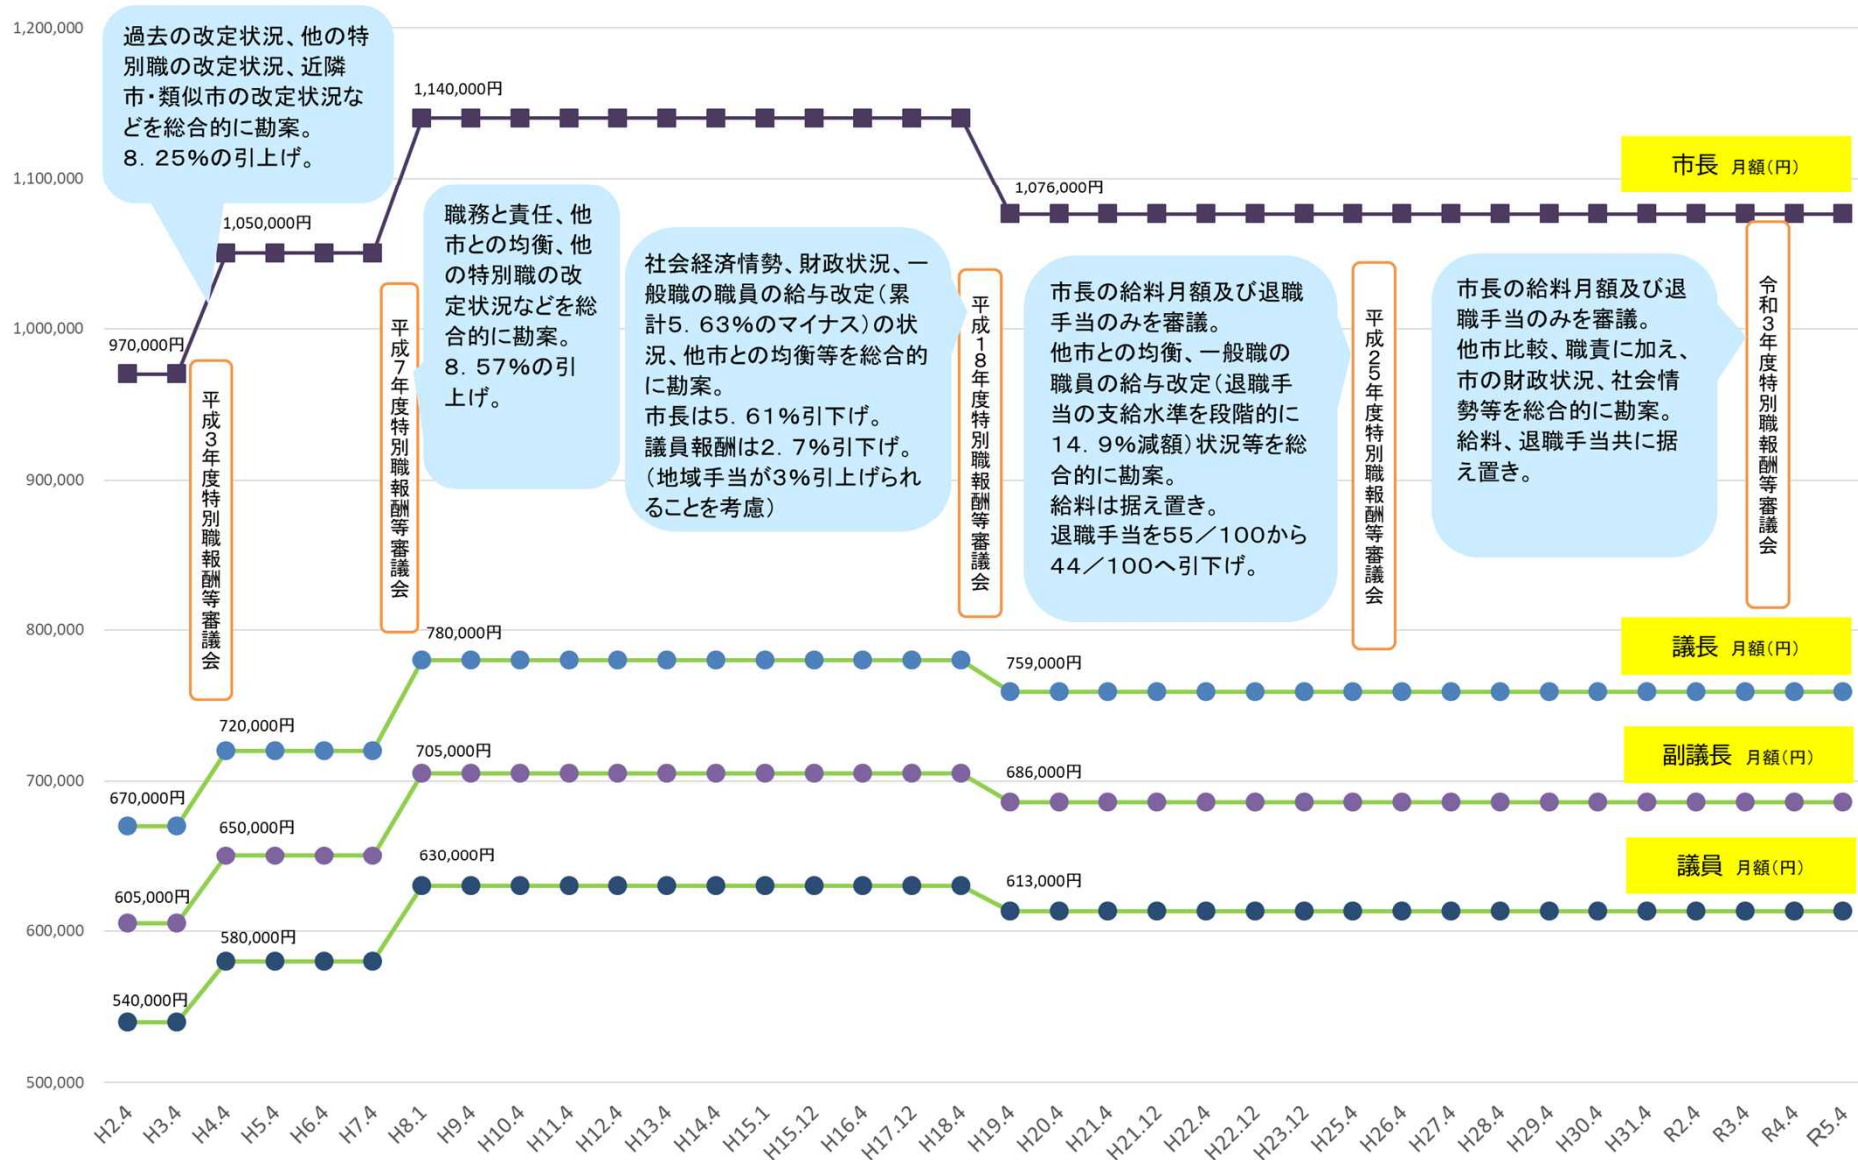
1,200,000
1,100,000
1,000,000
900,000
800,000
700,000
600,000
500,000

過去の改定状況、他の特別職の改定状況、近隣市・類似市の改定状況などを総合的に勘案。
8．25%の引上げ。

1,140,000円
1,050,000円
970,000円
1,076,000円

市長 月額(円)

平成3年度特別職報酬等審議会

平成7年度特別職報酬等審議会

職務と責任、他市との均衡、他の特別職の改定状況などを総合的に勘案。
8．57%の引上げ。

社会経済情勢、財政状況、一般職の職員の給与改定（累計5．63%のマイナス）の状況、他市との均衡等を総合的に勘案。
市長は5．61%引下げ。
議員報酬は2．7%引下げ。
（地域手当が3%引上げられることを考慮）

平成18年度特別職報酬等審議会

市長の給料月額及び退職手当のみを審議。
他市との均衡、一般職の職員の給与改定（退職手当の支給水準を段階的に14．9%減額）状況等を総合的に勘案。
給料は据え置き。
退職手当を55／100から44／100へ引下げ。

平成25年度特別職報酬等審議会

市長の給料月額及び退職手当のみを審議。
他市比較、職責に加え、市の財政状況、社会情勢等を総合的に勘案。
給料、退職手当共に据え置き。

令和3年度特別職報酬等審議会

780,000円
759,000円
議長 月額(円)
720,000円
670,000円
705,000円
686,000円
副議長 月額(円)
650,000円
605,000円
630,000円
613,000円
議員 月額(円)
580,000円
540,000円

H2.4 H3.4 H4.4 H5.4 H6.4 H7.4 H8.1 H9.4 H10.4 H11.4 H12.4 H13.4 H14.4 H15.1 H15.12 H16.4 H17.12 H18.4 H19.4 H20.4 H21.4 H21.12 H22.4 H22.12 H23.12 H25.4 H26.4 H27.4 H28.4 H29.4 H30.4 H31.4 R2.4 R3.4 R4.4 R5.4